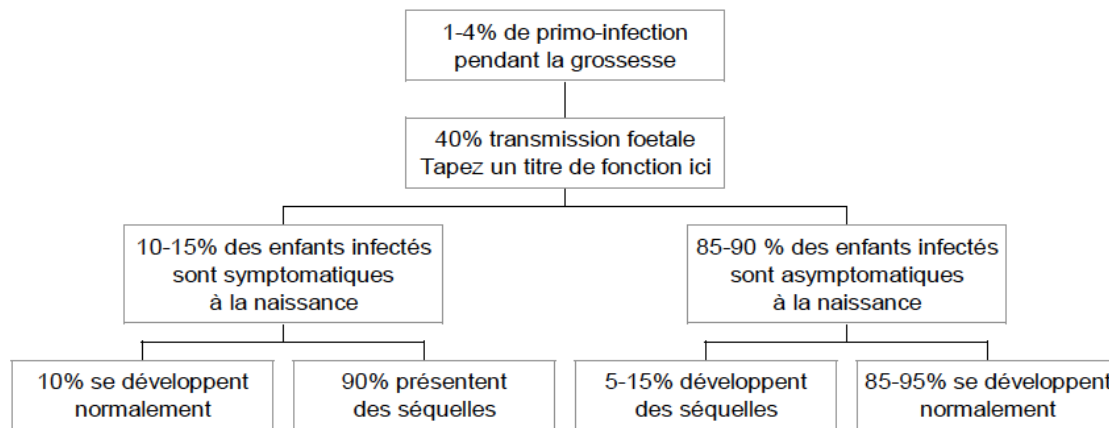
1-4% de primo-infection pendant la grossesse

40% transmission foetale
Tapez un titre de fonction ici

10-15% des enfants infectés sont symptomatiques à la naissance

85-90 % des enfants infectés sont asymptomatiques à la naissance

10% se développent normalement

90% présentent des séquelles

5-15% développent des séquelles

85-95% se développent normalement